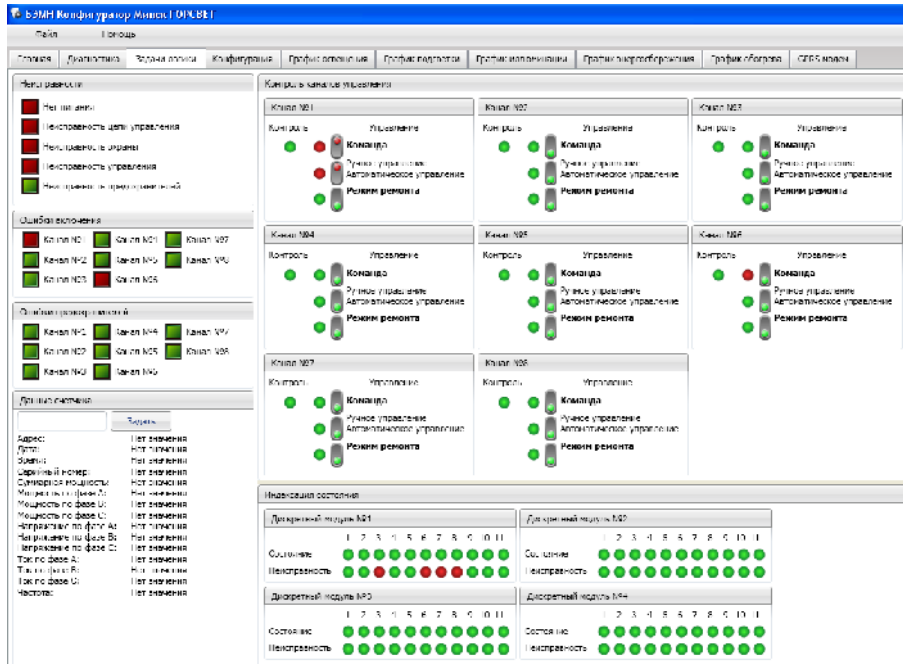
БЭМН Конфигуратор Микро ГОРСВЕТ

Файл Помощь

Главная | Диагностика | Задание опроса | Конфигурация | График освещения | График подсветки | График иллюминации | График энергосбережения | График обогрева | GSMS модем

Неисправности

Нет питания
Неисправность цепи управления
Неисправность охраны
Неисправность управления
Неисправность предохранителей

Ошибки включения

Канал №1 | Канал №4 | Канал №7
Канал №2 | Канал №5 | Канал №8
Канал №3 | Канал №6

Ошибки предохранителей

Канал №1 | Канал №4 | Канал №7
Канал №2 | Канал №5 | Канал №8
Канал №3 | Канал №6

Данные счетчика

Задать

Адрес: Нет значения
Дата: Нет значения
Время: Нет значения
Серийный номер: Нет значения
Суммарная мощность: Нет значения
Мощность по фазе A: Нет значения
Мощность по фазе B: Нет значения
Мощность по фазе C: Нет значения
Напряжение по фазе A: Нет значения
Напряжение по фазе B: Нет значения
Напряжение по фазе C: Нет значения
Ток по фазе A: Нет значения
Ток по фазе B: Нет значения
Ток по фазе C: Нет значения
Частота: Нет значения

Контроль каналов управления

Канал №1
Контроль Управление
Команда
Ручное управление
Автоматическое управление
Режим ремонта

Канал №2
Контроль Управление
Команда
Ручное управление
Автоматическое управление
Режим ремонта

Канал №3
Контроль Управление
Команда
Ручное управление
Автоматическое управление
Режим ремонта

Канал №4
Контроль Управление
Команда
Ручное управление
Автоматическое управление
Режим ремонта

Канал №5
Контроль Управление
Команда
Ручное управление
Автоматическое управление
Режим ремонта

Канал №6
Контроль Управление
Команда
Ручное управление
Автоматическое управление
Режим ремонта

Канал №7
Контроль Управление
Команда
Ручное управление
Автоматическое управление
Режим ремонта

Канал №8
Контроль Управление
Команда
Ручное управление
Автоматическое управление
Режим ремонта

Индикация состояния

Дискретный модуль №1
1 2 3 4 5 6 7 8 9 10 11
Состояние
Неисправность

Дискретный модуль №2
1 2 3 4 5 6 7 8 9 10 11
Состояние
Неисправность

Дискретный модуль №3
1 2 3 4 5 6 7 8 9 10 11
Состояние
Неисправность

Дискретный модуль №4
1 2 3 4 5 6 7 8 9 10 11
Состояние
Неисправность